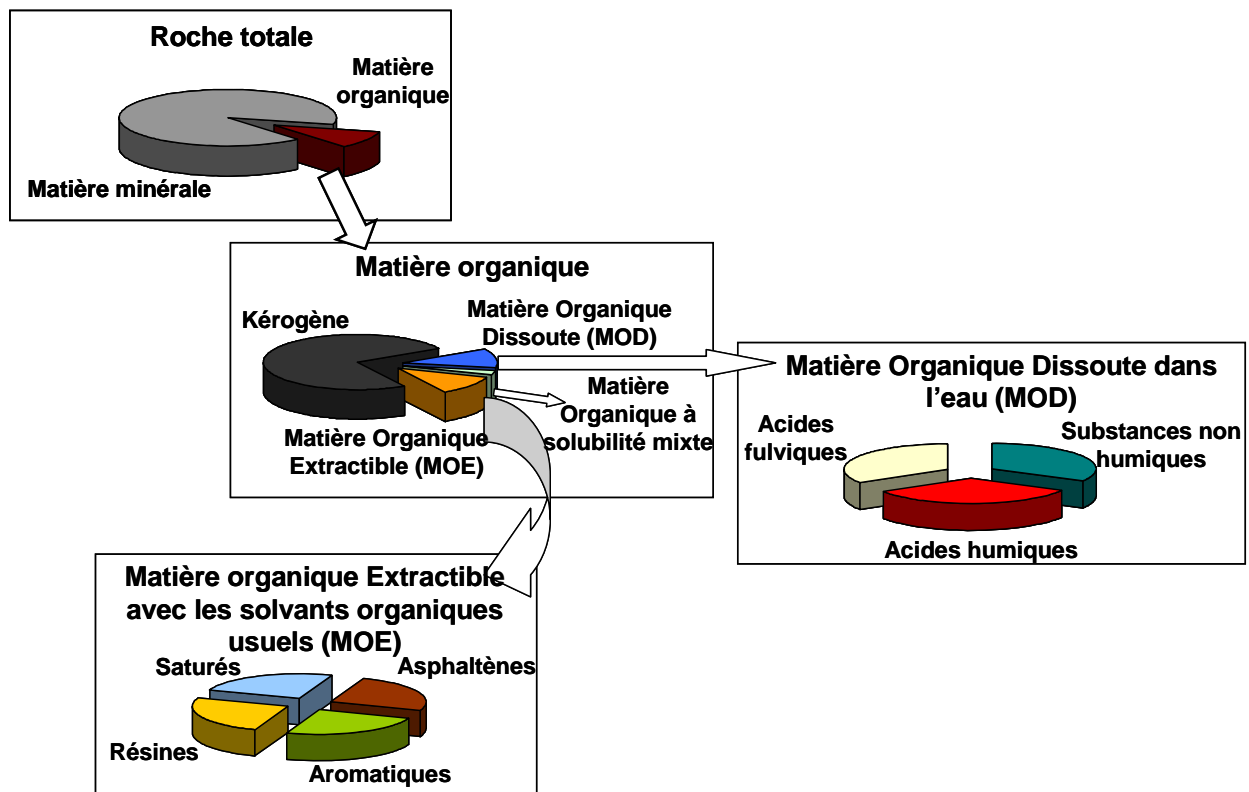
Roche totale

Matière organique

Matière minérale

Matière organique

Kérogène

Matière Organique Dissoute (MOD)

Matière Organique à solubilité mixte

Matière Organique Extractible (MOE)

Matière Organique Dissoute dans l'eau (MOD)

Acides fulviques

Substances non humiques

Acides humiques

Matière organique Extractible avec les solvants organiques usuels (MOE)

Saturés

Asphaltènes

Résines

Aromatiques